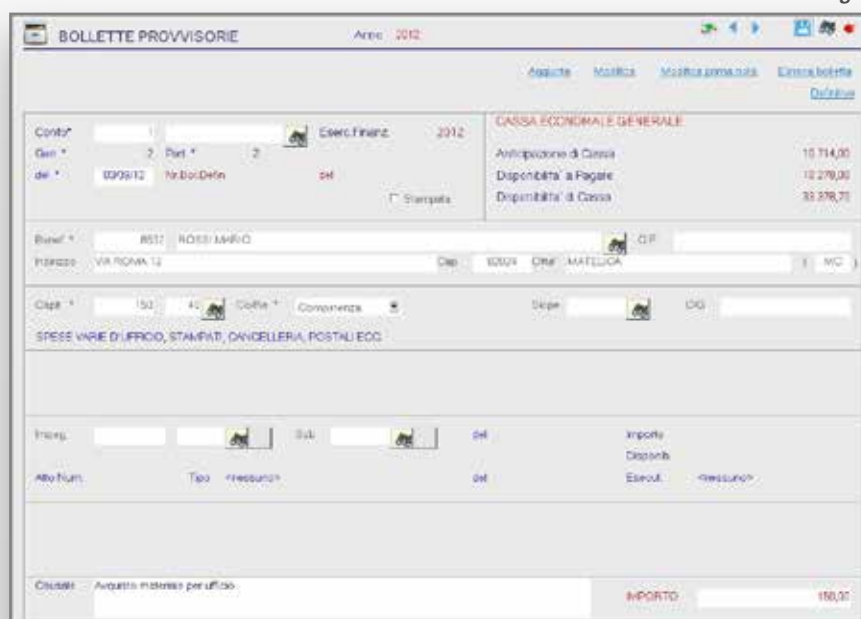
BOLLETTE PROVVISORIE

Anno 2012

Aggiunta Modifica Modifica prima nota Elimina bolletta Definitiva

Conto* 1 Eserc.Finanz. 2012
Gen * 2 Part * 2
del * 03/09/12 Nr.bocDefin del
☐ Stampata

CASSA ECONOMALE GENERALE
Anticipazione di Cassa 15.714,00
Disponibilita' a Pagare 12.278,00
Disponibilita' di Cassa 33.378,70

Benef * 8537 ROSSI MARIO C.F.
Indirizzo VIA ROMA 12 Cap 62024 Citta' MATELICA ( MC )

Capit * 150 40 Codifica * Competenza Siope CIG
SPESE VARIE D'UFFICIO, STAMPATI, CANCELLERIA, POSTALI ECC.

Impeg. Sub del Importo
Disponib.
Atto Num. Tipo <nessuno> del Esecut. <nessuno>

Causale Acquisto materiale per ufficio IMPORTO 150,00